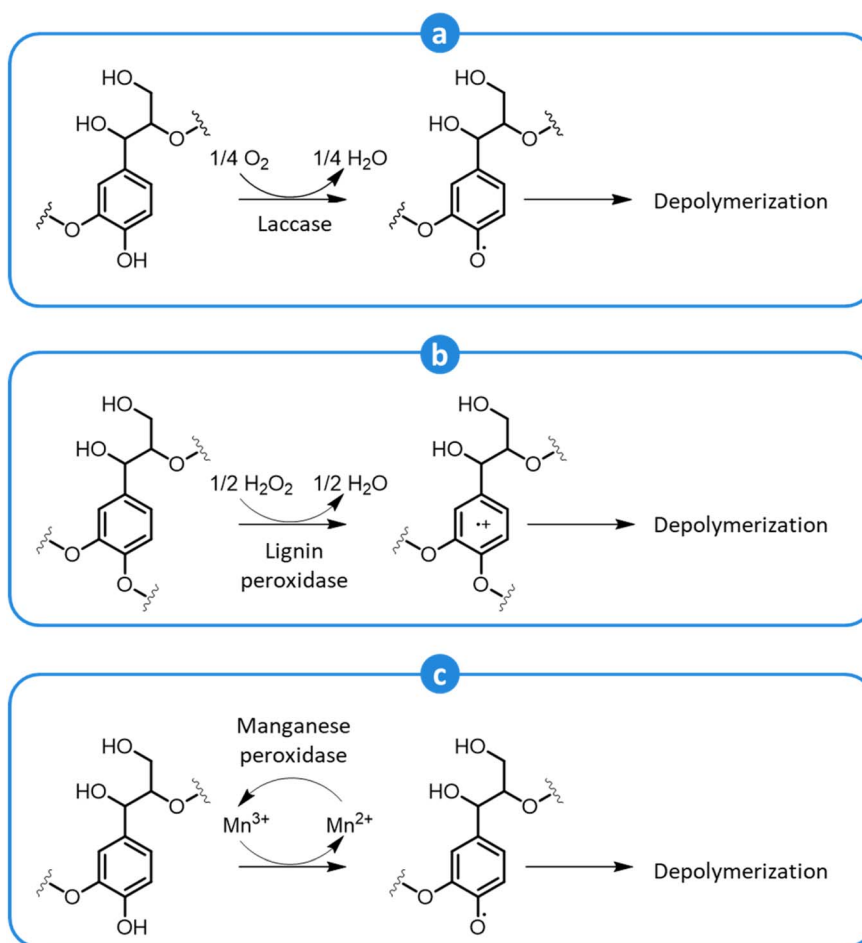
a

HO
HO
O
O
OH
1/4 $O_2$
1/4 $H_2O$
Laccase
HO
HO
O
O
O•
Depolymerization

b

HO
HO
O
O
O
1/2 $H_2O_2$
1/2 $H_2O$
Lignin peroxidase
HO
HO
O
•+
O
O
Depolymerization

c

HO
HO
O
O
OH
Manganese peroxidase
$Mn^{3+}$
$Mn^{2+}$
HO
HO
O
O
O•
Depolymerization